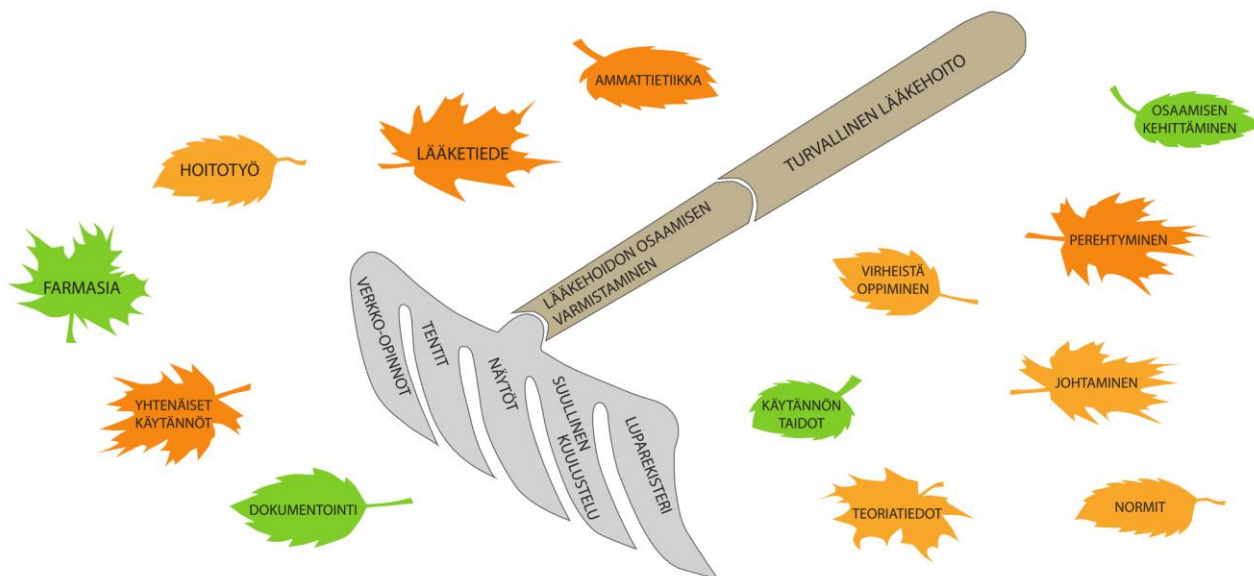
AMMATTIETIIKKA

LÄÄKETIEDE

HOITOTYÖ

TURVALLINEN LÄÄKEHOITO

LÄÄKEHOIDON OSAAMISEN VARMISTAMINEN

OSAAMISEN KEHITTÄMINEN

FARMASIA

PEREHTYMINEN

VIRHEISTÄ OPPIMINEN

VERKKO-OPINNOT

TENTIT

NÄYTÖT

SUULLINEN KUULUSTELU

LUPAREKISTERI

YHTENÄISET KÄYTÄNNÖT

JOHTAMINEN

KÄYTÄNNÖN TAIDOT

DOKUMENTOINTI

TEORIATIEDOT

NORMIT